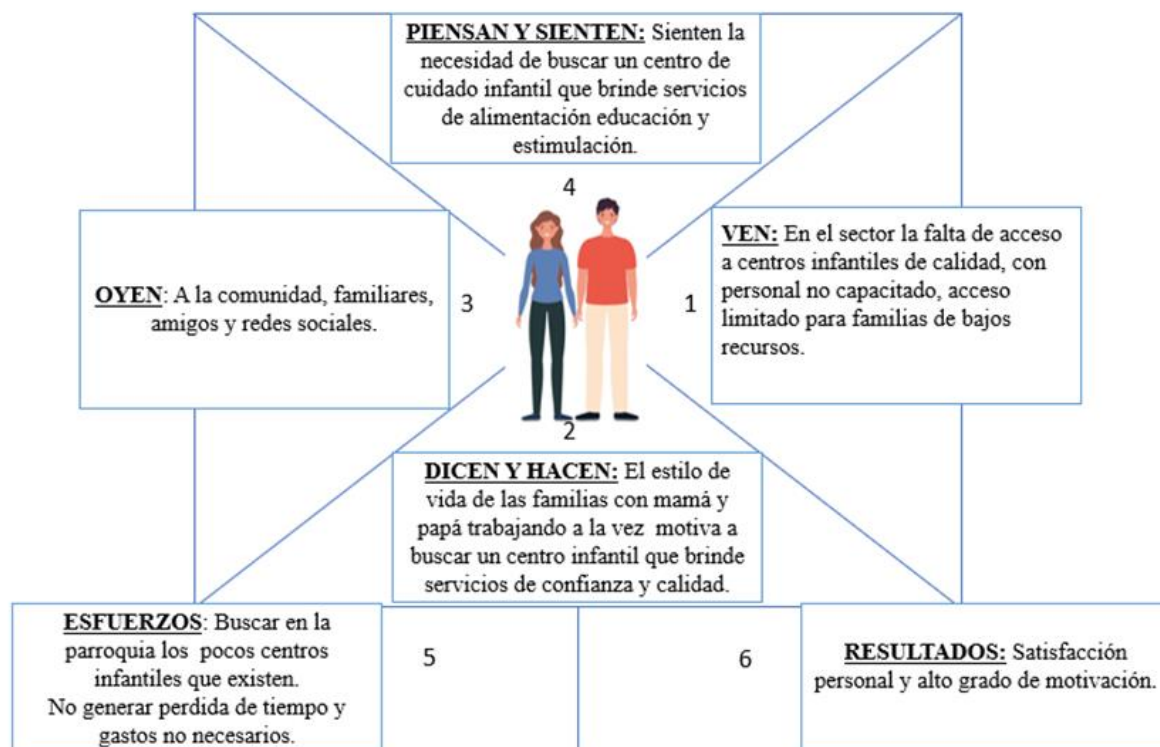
**PIENSAN Y SIENTEN:** Sienten la necesidad de buscar un centro de cuidado infantil que brinde servicios de alimentación educación y estimulación.

4

**OYEN**: A la comunidad, familiares, amigos y redes sociales.

3

1

**VEN:** En el sector la falta de acceso a centros infantiles de calidad, con personal no capacitado, acceso limitado para familias de bajos recursos.

2

**DICEN Y HACEN:** El estilo de vida de las familias con mamá y papá trabajando a la vez motiva a buscar un centro infantil que brinde servicios de confianza y calidad.

**ESFUERZOS**: Buscar en la parroquia los pocos centros infantiles que existen. No generar perdida de tiempo y gastos no necesarios.

5

6

**RESULTADOS:** Satisfacción personal y alto grado de motivación.